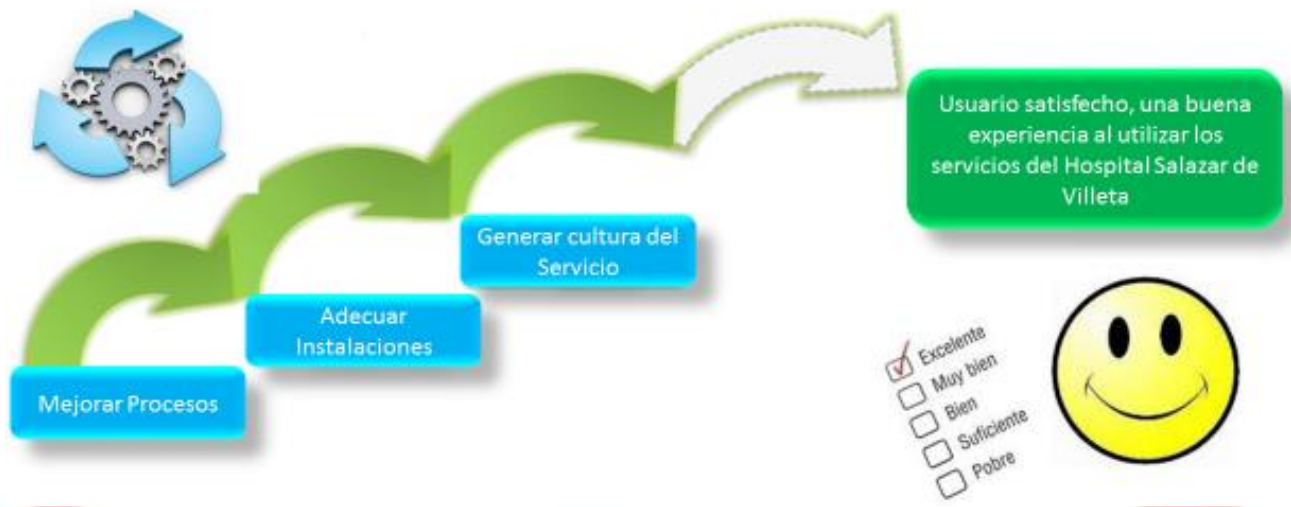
Usuario satisfecho, una buena experiencia al utilizar los servicios del Hospital Salazar de Villeta

Generar cultura del Servicio

Adecuar Instalaciones

Mejorar Procesos

Excelente
Muy bien
Bien
Suficiente
Pobre